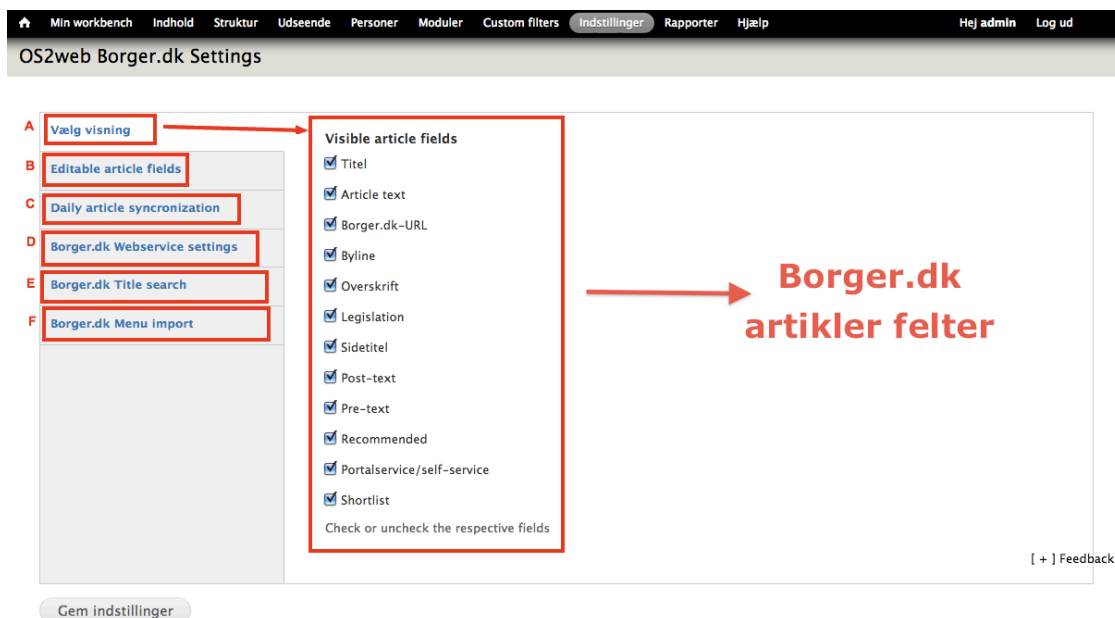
Min workbench Indhold Struktur Udseende Personer Moduler Custom filters Indstillinger Rapporter Hjælp Hej admin Log ud

OS2web Borger.dk Settings

A Vælg visning
B Editable article fields
C Daily article syncronization
D Borger.dk Webservice settings
E Borger.dk Title search
F Borger.dk Menu import

Visible article fields
Titel
Article text
Borger.dk-URL
Byline
Overskrift
Legislation
Sidetitel
Post-text
Pre-text
Recommended
Portalservice/self-service
Shortlist
Check or uncheck the respective fields

Borger.dk artikler felter

[ + ] Feedback

Gem indstillinger